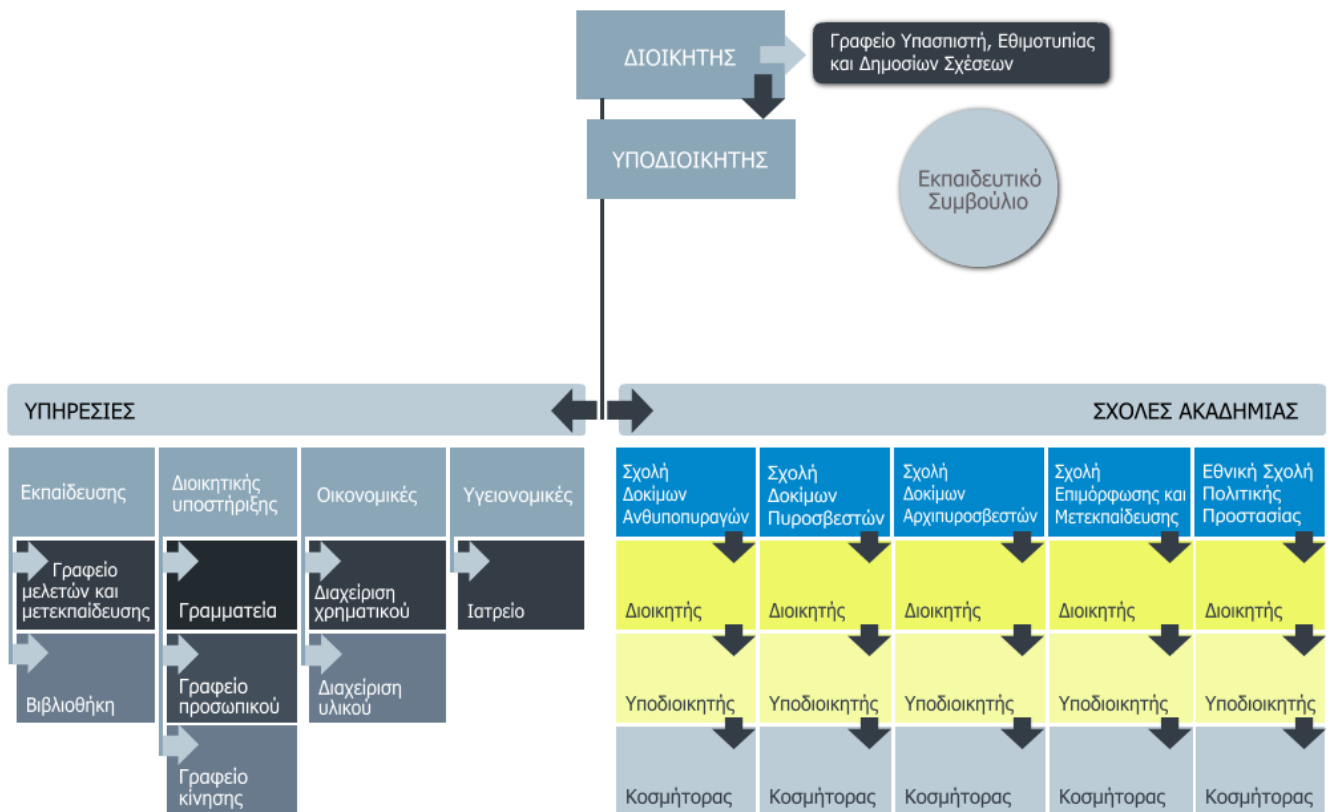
ΔΙΟΙΚΗΤΗΣ

Γραφείο Υπασπιστή, Εθιμοτυπίας και Δημοσίων Σχέσεων

ΥΠΟΔΙΟΙΚΗΤΗΣ

Εκπαιδευτικό Συμβούλιο

ΥΠΗΡΕΣΙΕΣ

ΣΧΟΛΕΣ ΑΚΑΔΗΜΙΑΣ

Εκπαίδευσης

Γραφείο μελετών και μετεκπαίδευσης

Βιβλιοθήκη

Διοικητικής υποστήριξης

Γραμματεία

Γραφείο προσωπικού

Γραφείο κίνησης

Οικονομικές

Διαχείριση χρηματικού

Διαχείριση υλικού

Υγειονομικές

Ιατρείο

| Σχολή Δοκίμων Ανθυποπυραγών | Σχολή Δοκίμων Πυροσβεστών | Σχολή Δοκίμων Αρχιπυροσβεστών | Σχολή Επιμόρφωσης και Μετεκπαίδευσης | Εθνική Σχολή Πολιτικής Προστασίας |
|---|---|---|---|---|
| Διοικητής | Διοικητής | Διοικητής | Διοικητής | Διοικητής |
| Υποδιοικητής | Υποδιοικητής | Υποδιοικητής | Υποδιοικητής | Υποδιοικητής |
| Κοσμήτορας | Κοσμήτορας | Κοσμήτορας | Κοσμήτορας | Κοσμήτορας |